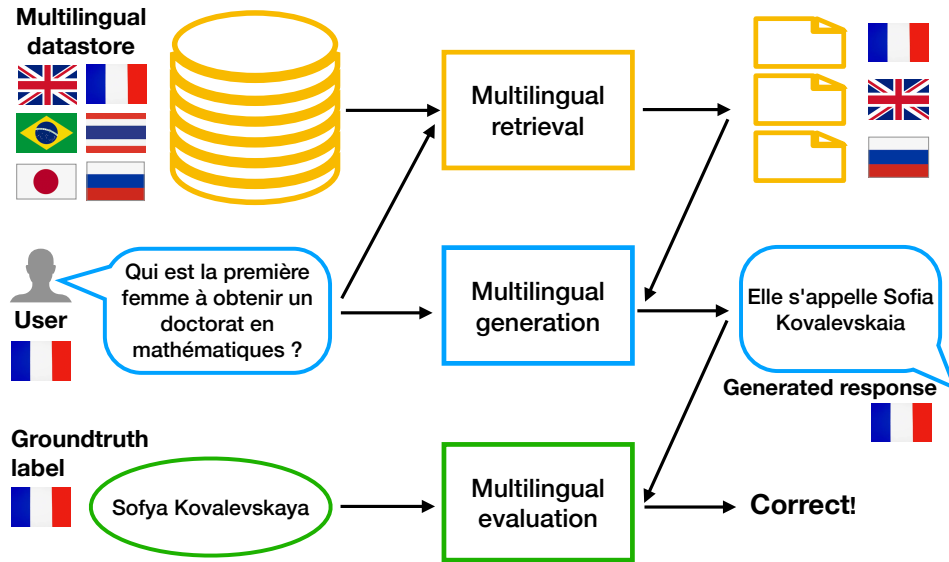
Multilingual datastore

Multilingual retrieval

User

Qui est la première femme à obtenir un doctorat en mathématiques ?

Multilingual generation

Elle s'appelle Sofia Kovalevskaia

Generated response

Groundtruth label

Sofya Kovalevskaya

Multilingual evaluation

Correct!